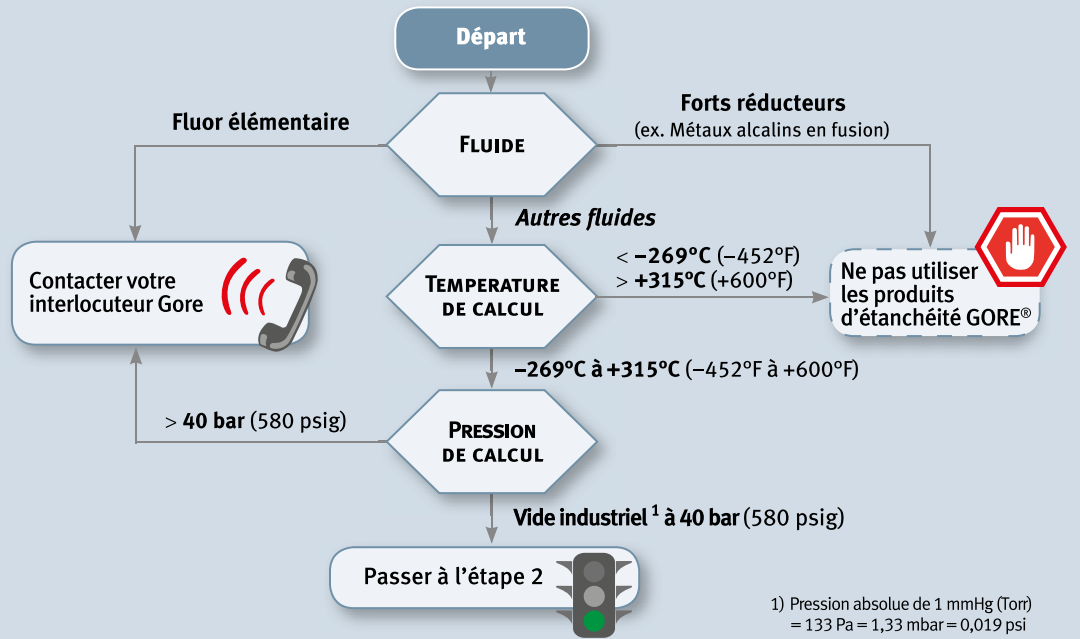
Départ

Fluor élémentaire

FLUIDE

Forts réducteurs
(ex. Métaux alcalins en fusion)

Autres fluides

Contacter votre interlocuteur Gore

TEMPERATURE DE CALCUL

< **–269°C** (–452°F)
> **+315°C** (+600°F)

Ne pas utiliser les produits d'étanchéité GORE®

**–269°C à +315°C** (–452°F à +600°F)

> **40 bar** (580 psig)

PRESSION DE CALCUL

**Vide industriel $^1$ à 40 bar** (580 psig)

Passer à l'étape 2

1) Pression absolue de 1 mmHg (Torr) = 133 Pa = 1,33 mbar = 0,019 psi